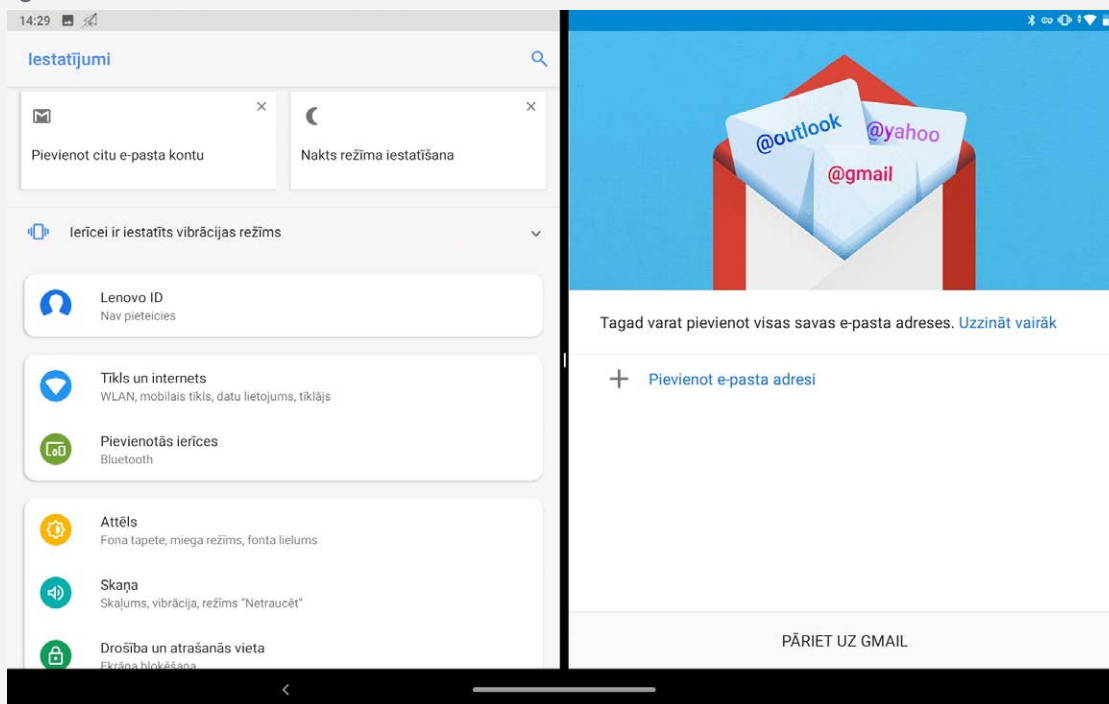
14:29

Iestatījumi

Pievienot citu e-pasta kontu

Nakts režīma iestatīšana

Ierīcei ir iestatīts vibrācijas režīms

Lenovo ID
Nav pieteicies

Tīkls un internets
WLAN, mobilais tīkls, datu lietojums, tīklājs

Pievienotās ierīces
Bluetooth

Attēls
Fona tapete, miega režīms, fonta lielums

Skaņa
Skaļums, vibrācija, režīms "Netraucēt"

Drošība un atrašanās vieta
Ekrāna bloķēšana

@outlook @yahoo @gmail

Tagad varat pievienot visas savas e-pasta adreses. Uzzināt vairāk

Pievienot e-pasta adresi

PĀRIET UZ GMAIL